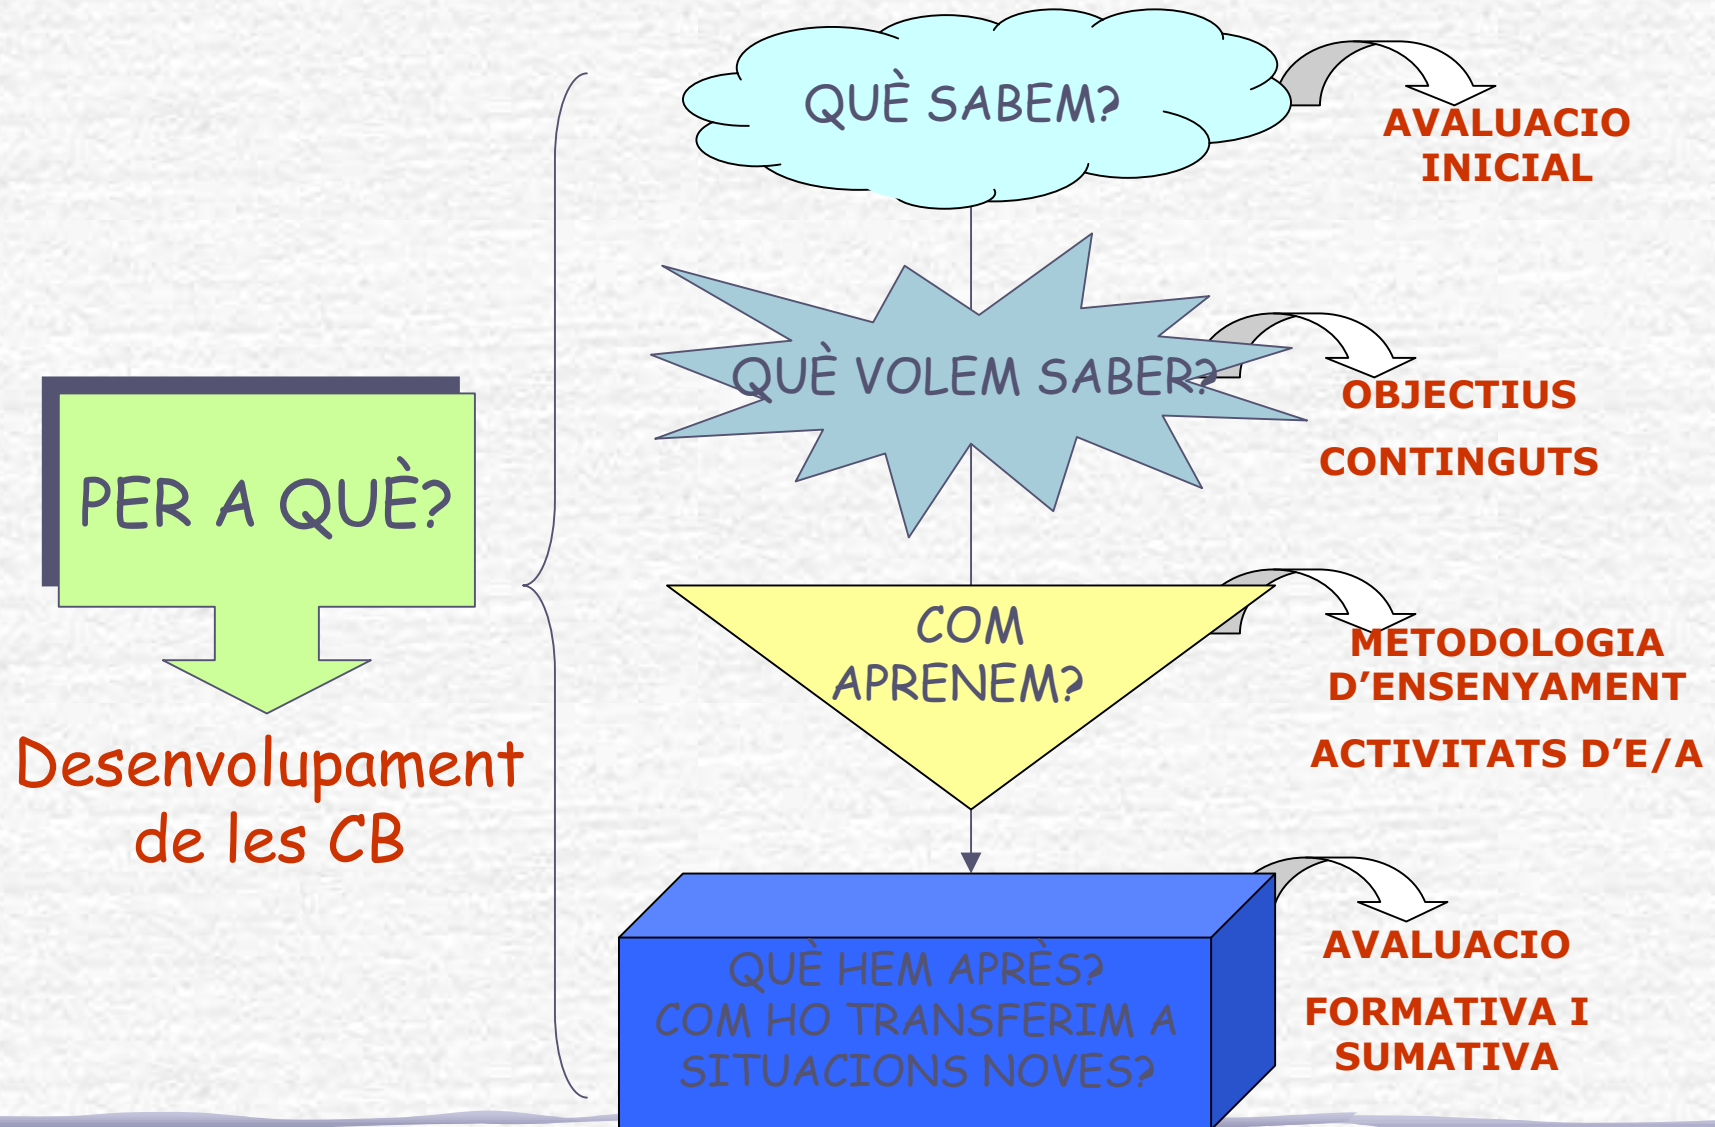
PER A QUÈ?

Desenvolupament de les CB

QUÈ SABEM?

AVALUACIO INICIAL

QUÈ VOLEM SABER?

OBJECTIUS

CONTINGUTS

COM APRENEM?

METODOLOGIA D'ENSENYAMENT

ACTIVITATS D'E/A

QUÈ HEM APRÈS? COM HO TRANSFERIM A SITUACIONS NOVES?

AVALUACIO

FORMATIVA I SUMATIVA